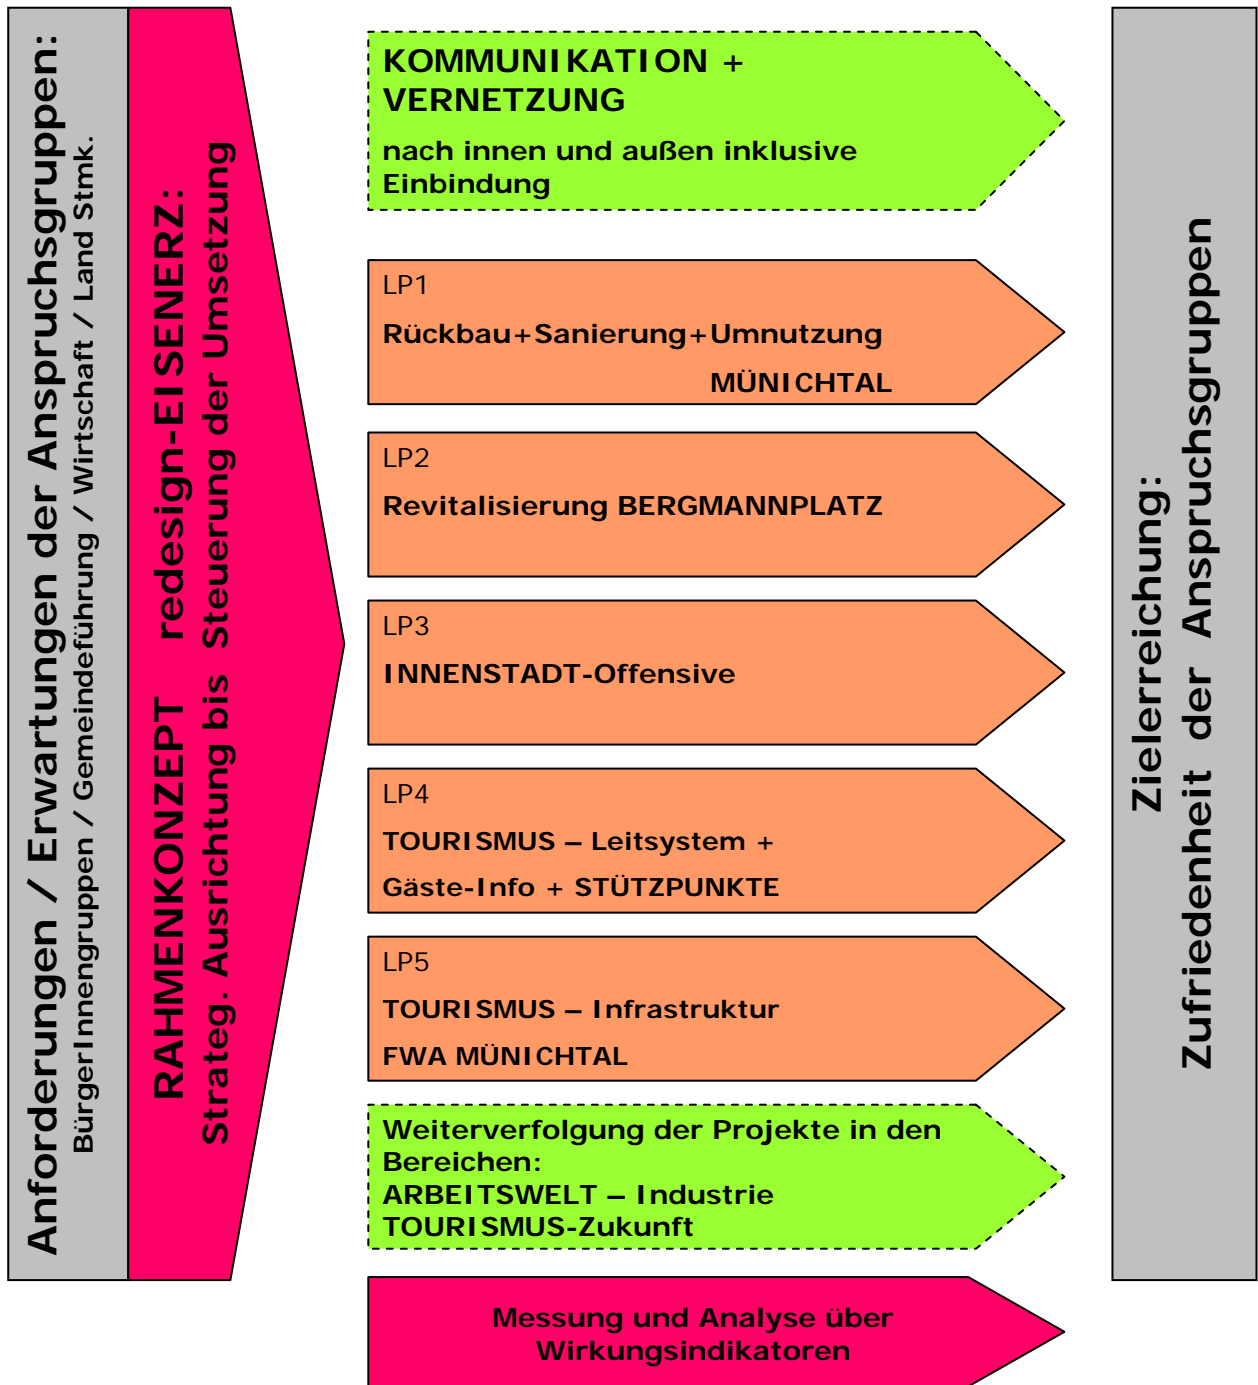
Anforderungen / Erwartungen der Anspruchsgruppen:
BürgerInnengruppen / Gemeindeführung / Wirtschaft / Land Stmk.

RAHMENKONZEPT redesign-EISENERZ:
Strateg. Ausrichtung bis Steuerung der Umsetzung

KOMMUNIKATION + VERNETZUNG
nach innen und außen inklusive Einbindung

LP1
Rückbau+Sanierung+Umnutzung
MÜNICHTAL

LP2
Revitalisierung BERGMANNPLATZ

LP3
INNENSTADT-Offensive

LP4
TOURISMUS – Leitsystem +
Gäste-Info + STÜTZPUNKTE

LP5
TOURISMUS – Infrastruktur
FWA MÜNICHTAL

Weiterverfolgung der Projekte in den Bereichen:
ARBEITSWELT – Industrie
TOURISMUS-Zukunft

Messung und Analyse über Wirkungsindikatoren

Zielerreichung:
Zufriedenheit der Anspruchsgruppen